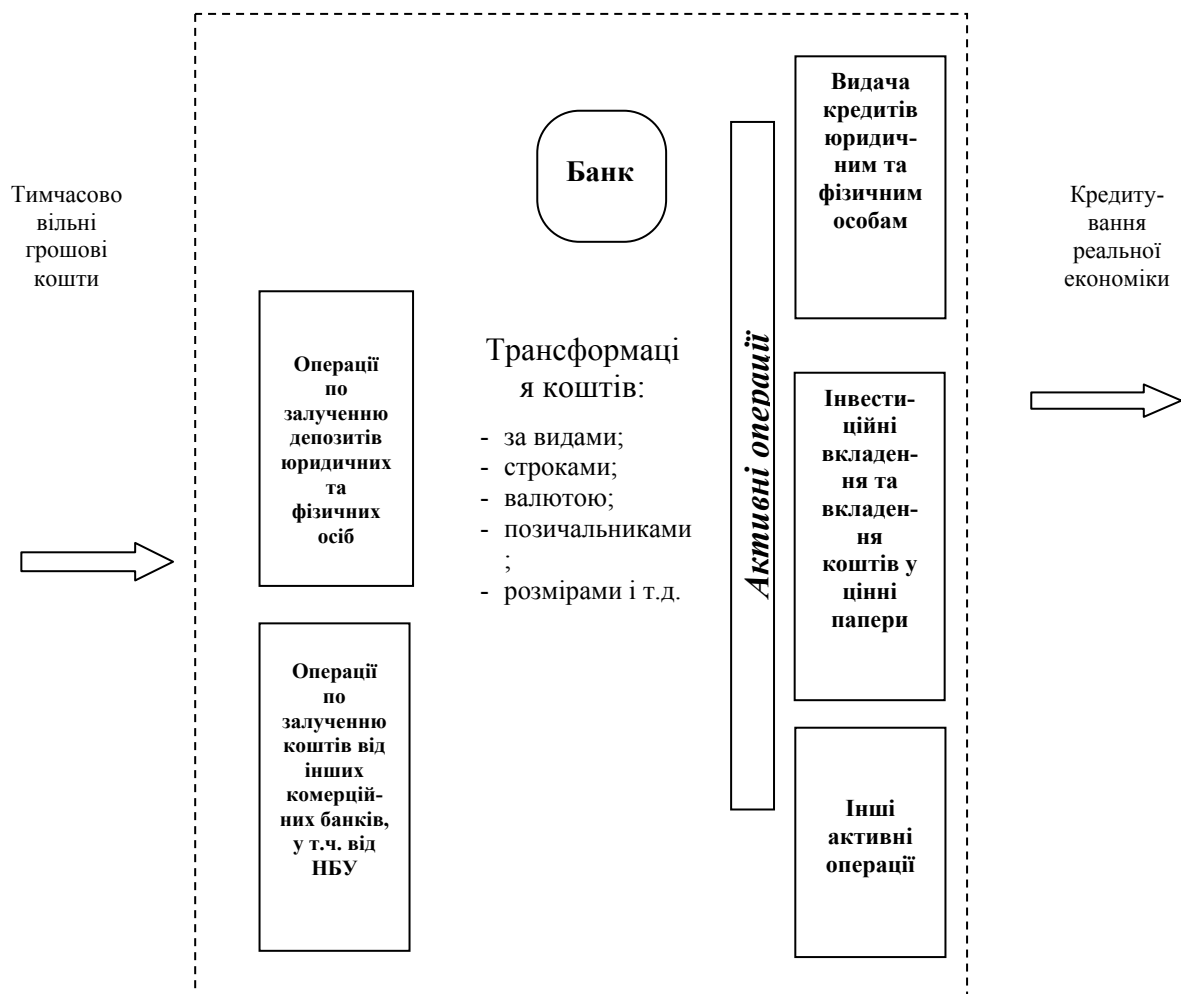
Тимчасово вільні грошові кошти

Банк

Операції по залученню депозитів юридичних та фізичних осіб

Операції по залученню коштів від інших комерційних банків, у т.ч. від НБУ

Трансформація коштів:
- за видами;
- строками;
- валютою;
- позичальниками;
- розмірами і т.д.

Активні операції

Видача кредитів юридичним та фізичним особам

Інвестиційні вкладення та вкладення коштів у цінні папери

Інші активні операції

Кредитування реальної економіки